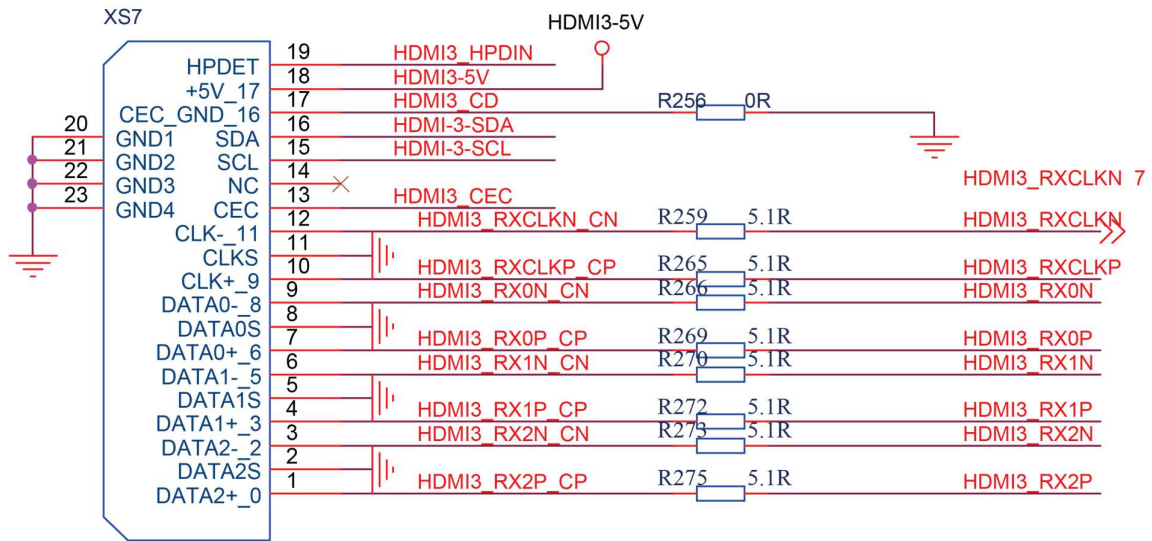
XS7

HDMI3-5V

HPDET 19 HDMI3_HPDIN
+5V_17 18 HDMI3-5V
CEC_GND_16 17 HDMI3_CD R256 0R
20 GND1 SDA 16 HDMI-3-SDA
21 GND2 SCL 15 HDMI-3-SCL
22 GND3 NC 14
23 GND4 CEC 13 HDMI3_CEC
HDMI3_RXCLKN 7
CLK-_11 12 HDMI3_RXCLKN_CN R259 5.1R HDMI3_RXCLKN
CLKS 11
CLK+_9 10 HDMI3_RXCLKP_CP R265 5.1R HDMI3_RXCLKP
DATA0-_8 9 HDMI3_RX0N_CN R266 5.1R HDMI3_RX0N
DATA0S 8
DATA0+_6 7 HDMI3_RX0P_CP R269 5.1R HDMI3_RX0P
DATA1-_5 6 HDMI3_RX1N_CN R270 5.1R HDMI3_RX1N
DATA1S 5
DATA1+_3 4 HDMI3_RX1P_CP R272 5.1R HDMI3_RX1P
DATA2-_2 3 HDMI3_RX2N_CN R273 5.1R HDMI3_RX2N
DATA2S 2
DATA2+_0 1 HDMI3_RX2P_CP R275 5.1R HDMI3_RX2P